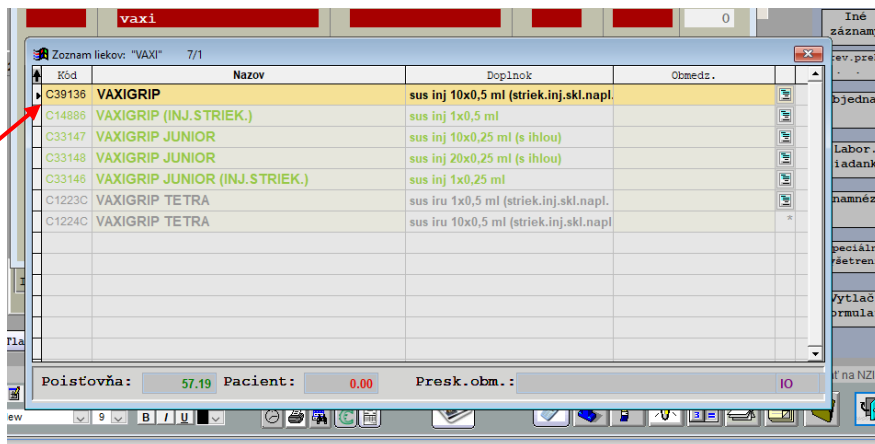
vaxi

0

Iné záznamy

Zoznam liekov: "VAXI" 7/1

| Kód | Nazov | Doplnok | Obmedz. |
|---|---|---|---|
| C39136 | VAXIGRIP | sus inj 10x0,5 ml (striek.inj.skl.napl. | |
| C14886 | VAXIGRIP (INJ.STRIEK.) | sus inj 1x0,5 ml | |
| C33147 | VAXIGRIP JUNIOR | sus inj 10x0,25 ml (s ihlou) | |
| C33148 | VAXIGRIP JUNIOR | sus inj 20x0,25 ml (s ihlou) | |
| C33146 | VAXIGRIP JUNIOR (INJ.STRIEK.) | sus inj 1x0,25 ml | |
| C1223C | VAXIGRIP TETRA | sus iru 1x0,5 ml (striek.inj.skl.napl. | |
| C1224C | VAXIGRIP TETRA | sus iru 10x0,5 ml (striek.inj.skl.napl | |

Poisťovňa: 57.19 Pacient: 0.00 Presk.obm.: IO

ev.pre

bjedna

Labor. iadank

namnéz

peciáln yšetren

Vytlač ormula

Tla

ť na NZI

ew 9 B I U